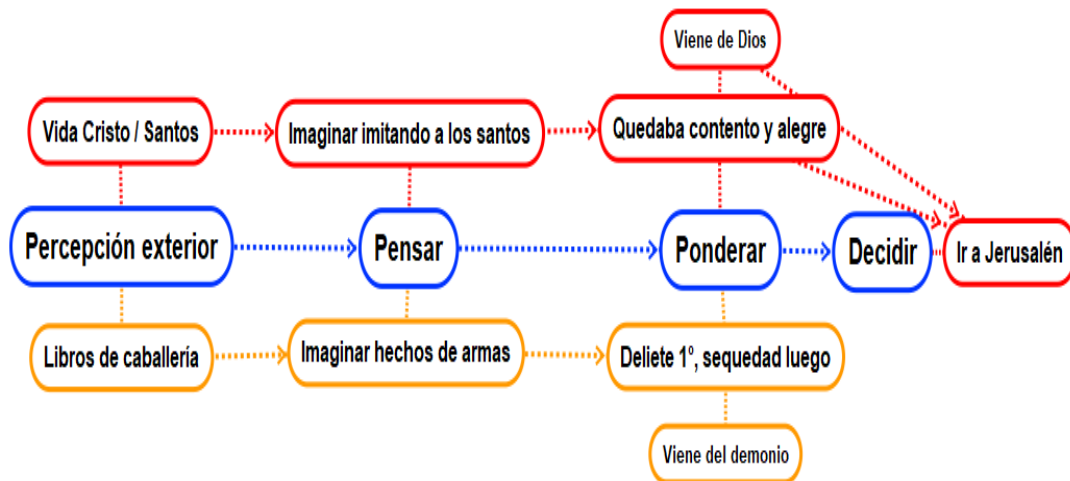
Viene de Dios

Vida Cristo / Santos

Imaginar imitando a los santos

Quedaba contento y alegre

Percepción exterior

Pensar

Ponderar

Decidir

Ir a Jerusalén

Libros de caballería

Imaginar hechos de armas

Deliete 1º, sequedad luego

Viene del demonio